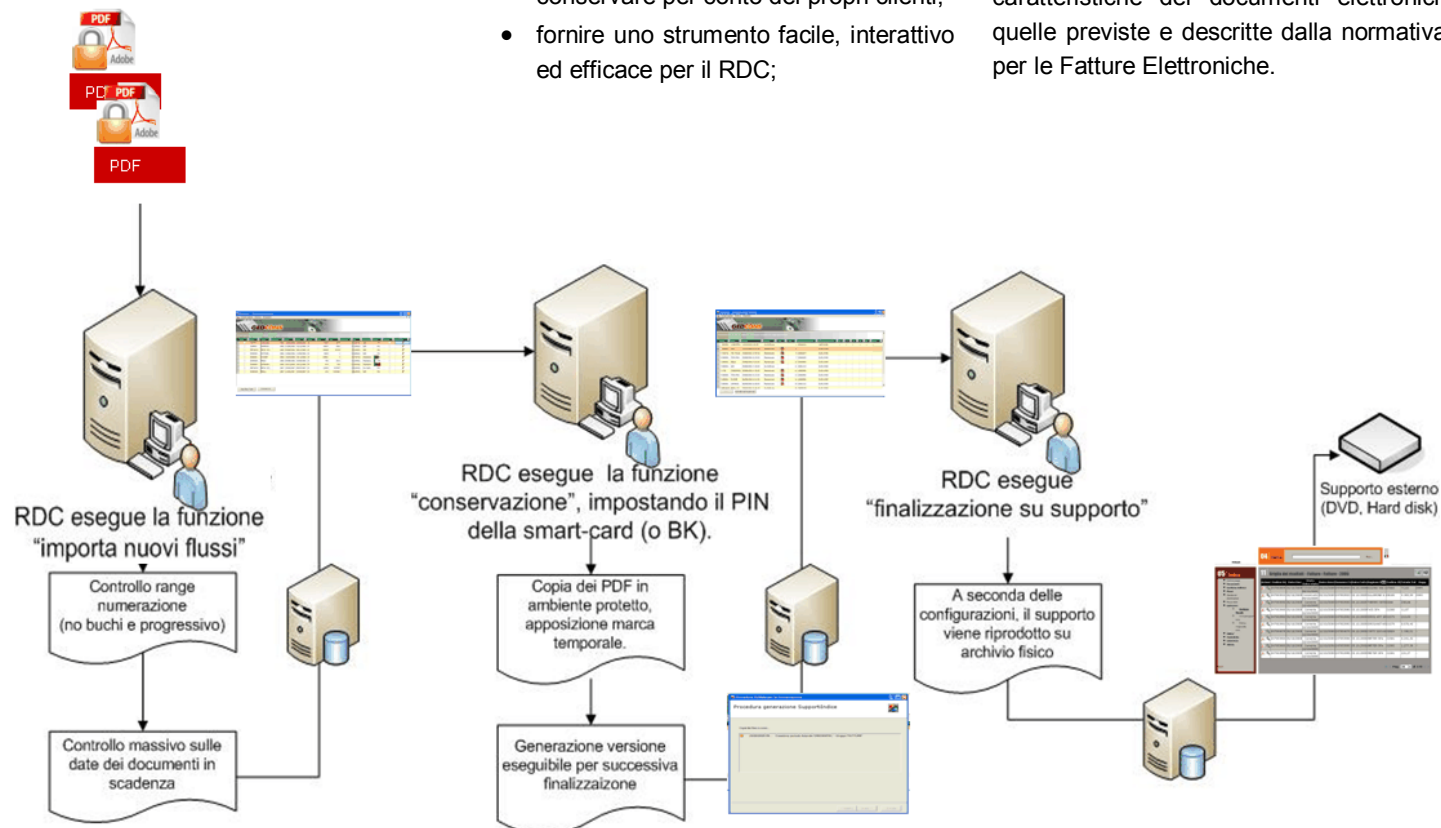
conservare per conto dei propri clienti;

• fornire uno strumento facile, interattivo ed efficace per il RDC;

caratteristiche dei documenti elettronici quelle previste e descritte dalla normativa per le Fatture Elettroniche.

PDF
Adobe
PDF
PDF
Adobe
PDF

RDC esegue la funzione "importa nuovi flussi"

Controllo range numerazione (no buchi e progressivo)

Controllo massivo sulle date dei documenti in scadenza

RDC esegue la funzione "conservazione", impostando il PIN della smart-card (o BK).

Copia dei PDF in ambiente protetto, apposizione marca temporale.

Generazione versione eseguibile per successiva finalizzaizone

Procedura generazione SupportoIndice

RDC esegue "finalizzazione su supporto"

A seconda delle configurazioni, il supporto viene riprodotto su archivio fisico

Supporto esterno (DVD, Hard disk)